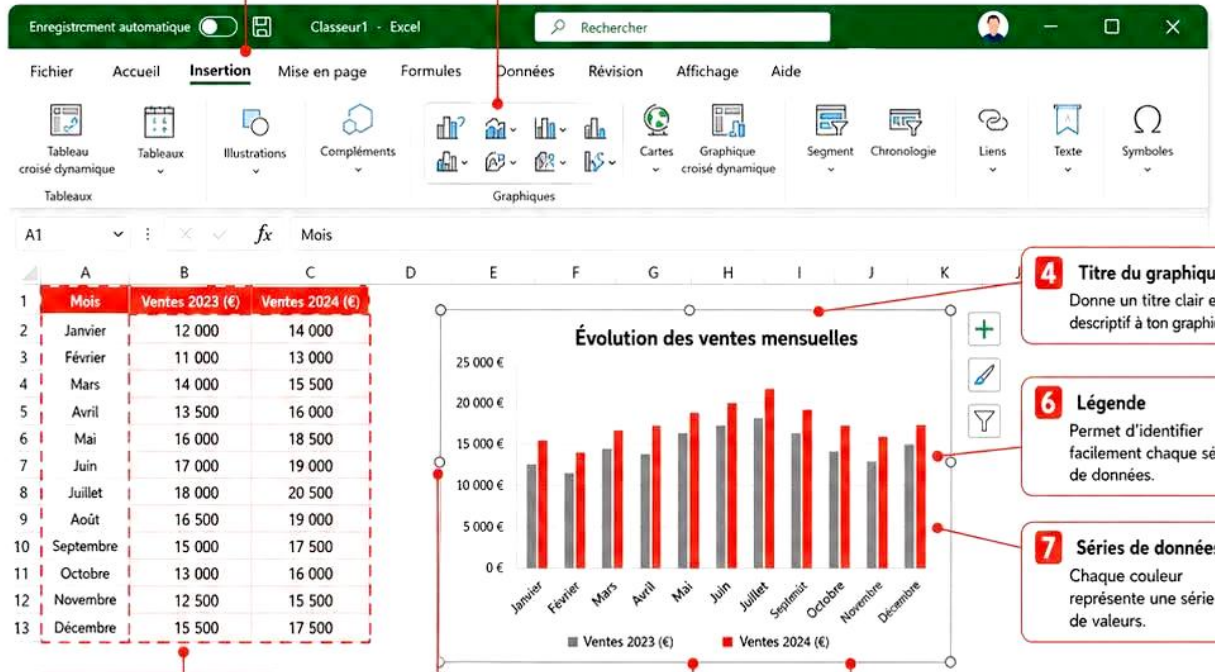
Enregistrement automatique   Classeur1 - Excel   Rechercher

Fichier   Accueil   Insertion   Mise en page   Formules   Données   Révision   Affichage   Aide

Tableau croisé dynamique   Tableaux   Illustrations   Compléments   Cartes   Graphique croisé dynamique   Segment   Chronologie   Liens   Texte   Symboles

Tableaux   Graphiques

A1   $fx$   Mois

| | A | B | C |
|---|---|---|---|
| 1 | Mois | Ventes 2023 (€) | Ventes 2024 (€) |
| 2 | Janvier | 12 000 | 14 000 |
| 3 | Février | 11 000 | 13 000 |
| 4 | Mars | 14 000 | 15 500 |
| 5 | Avril | 13 500 | 16 000 |
| 6 | Mai | 16 000 | 18 500 |
| 7 | Juin | 17 000 | 19 000 |
| 8 | Juillet | 18 000 | 20 500 |
| 9 | Août | 16 500 | 19 000 |
| 10 | Septembre | 15 000 | 17 500 |
| 11 | Octobre | 13 000 | 16 000 |
| 12 | Novembre | 12 500 | 15 500 |
| 13 | Décembre | 15 500 | 17 500 |

D E F G H I J K

Évolution des ventes mensuelles

25 000 €
20 000 €
15 000 €
10 000 €
5 000 €
0 €

Janvier Février Mars Avril Mai Juin Juillet Septembre Octobre Novembre Décembre

Ventes 2023 (€)   Ventes 2024 (€)

4 Titre du graphiqu
Donne un titre clair e descriptif à ton graphi

6 Légende
Permet d'identifier facilement chaque sé de données.

7 Séries de donnée
Chaque couleur représente une série de valeurs.